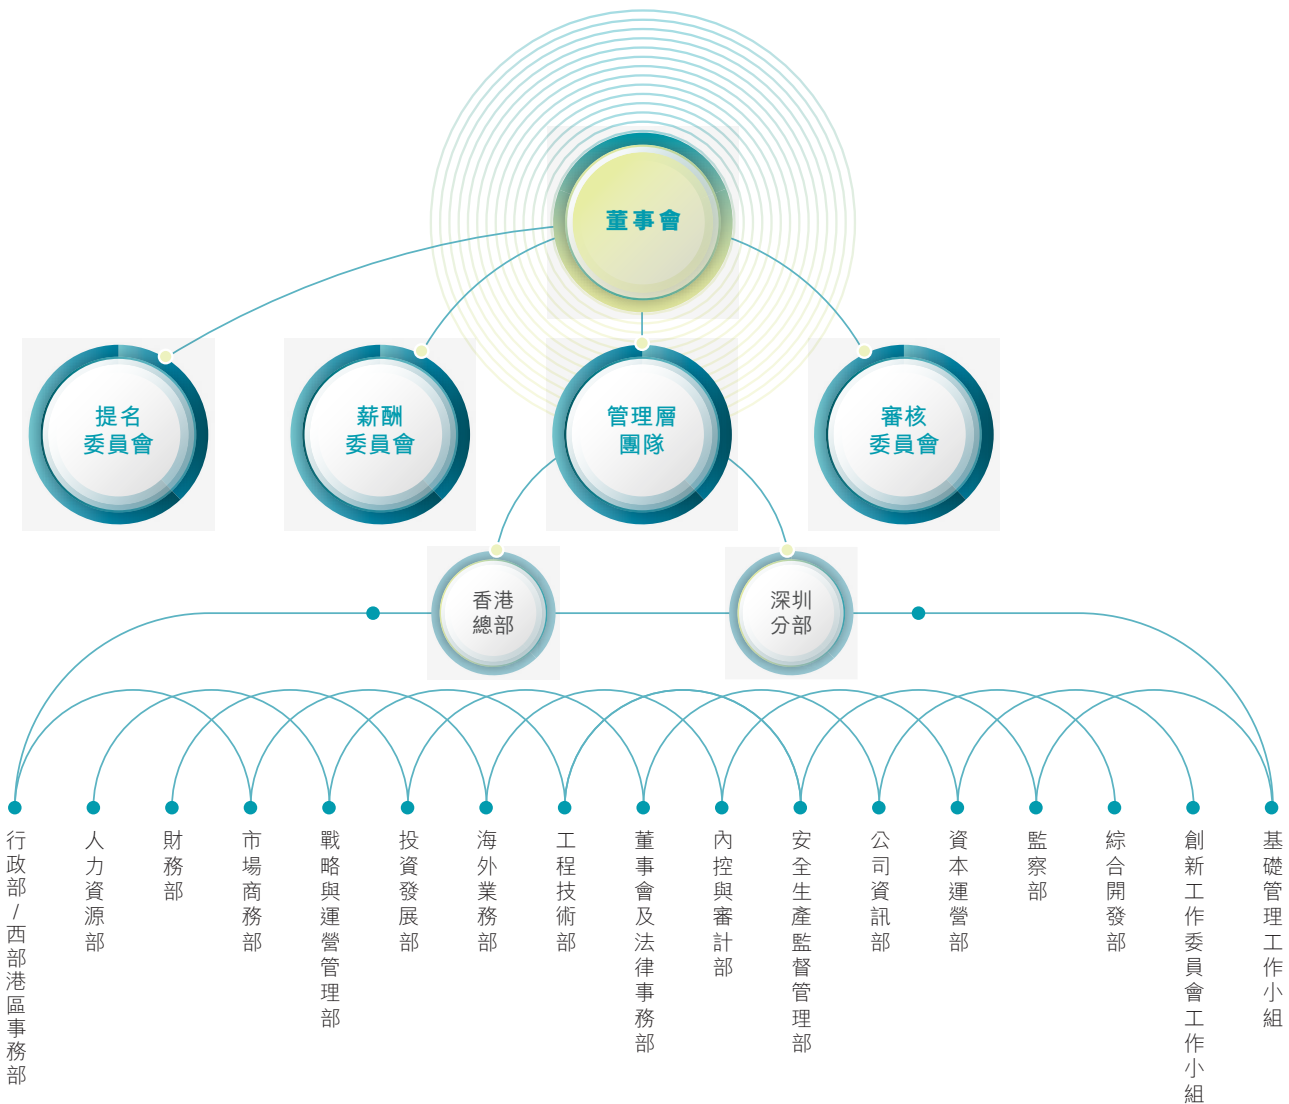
董事會

提名委員會

薪酬委員會

管理層團隊

審核委員會

香港總部

深圳分部

行政部/西部港區事務部

人力資源部

財務部

市場商務部

戰略與運營管理部

投資發展部

海外業務部

工程技術部

董事會及法律事務部

內控與審計部

安全生產監督管理部

公司資訊部

資本運營部

監察部

綜合開發部

創新工作委員會工作小組

基礎管理工作小組